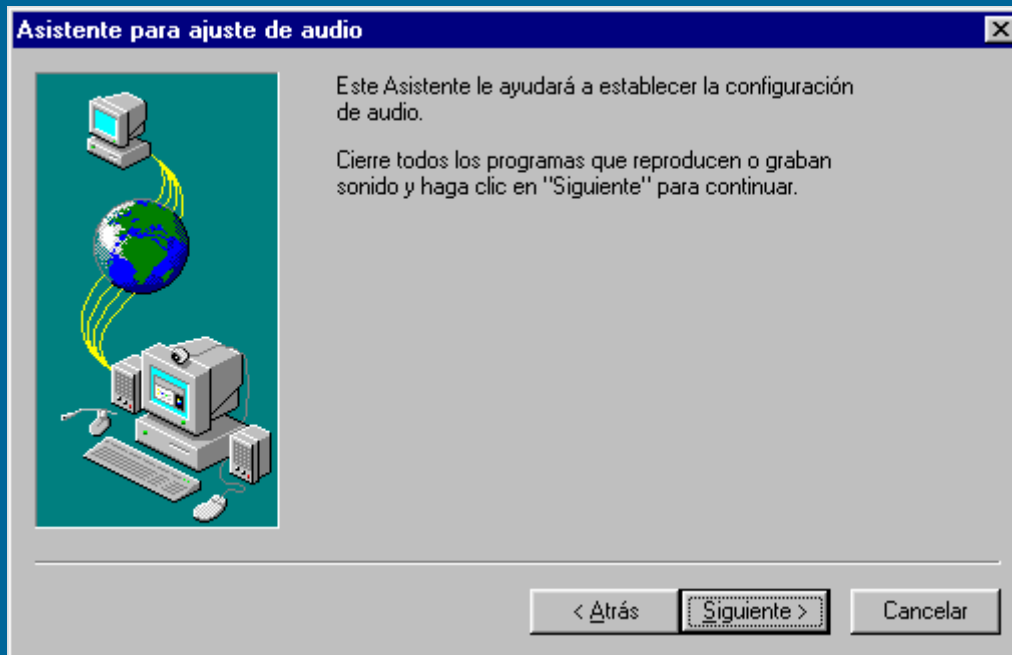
Asistente para ajuste de audio

Este Asistente le ayudará a establecer la configuración de audio.

Cierre todos los programas que reproducen o graban sonido y haga clic en "Siguiente" para continuar.

< Atrás
Siguiente >
Cancelar